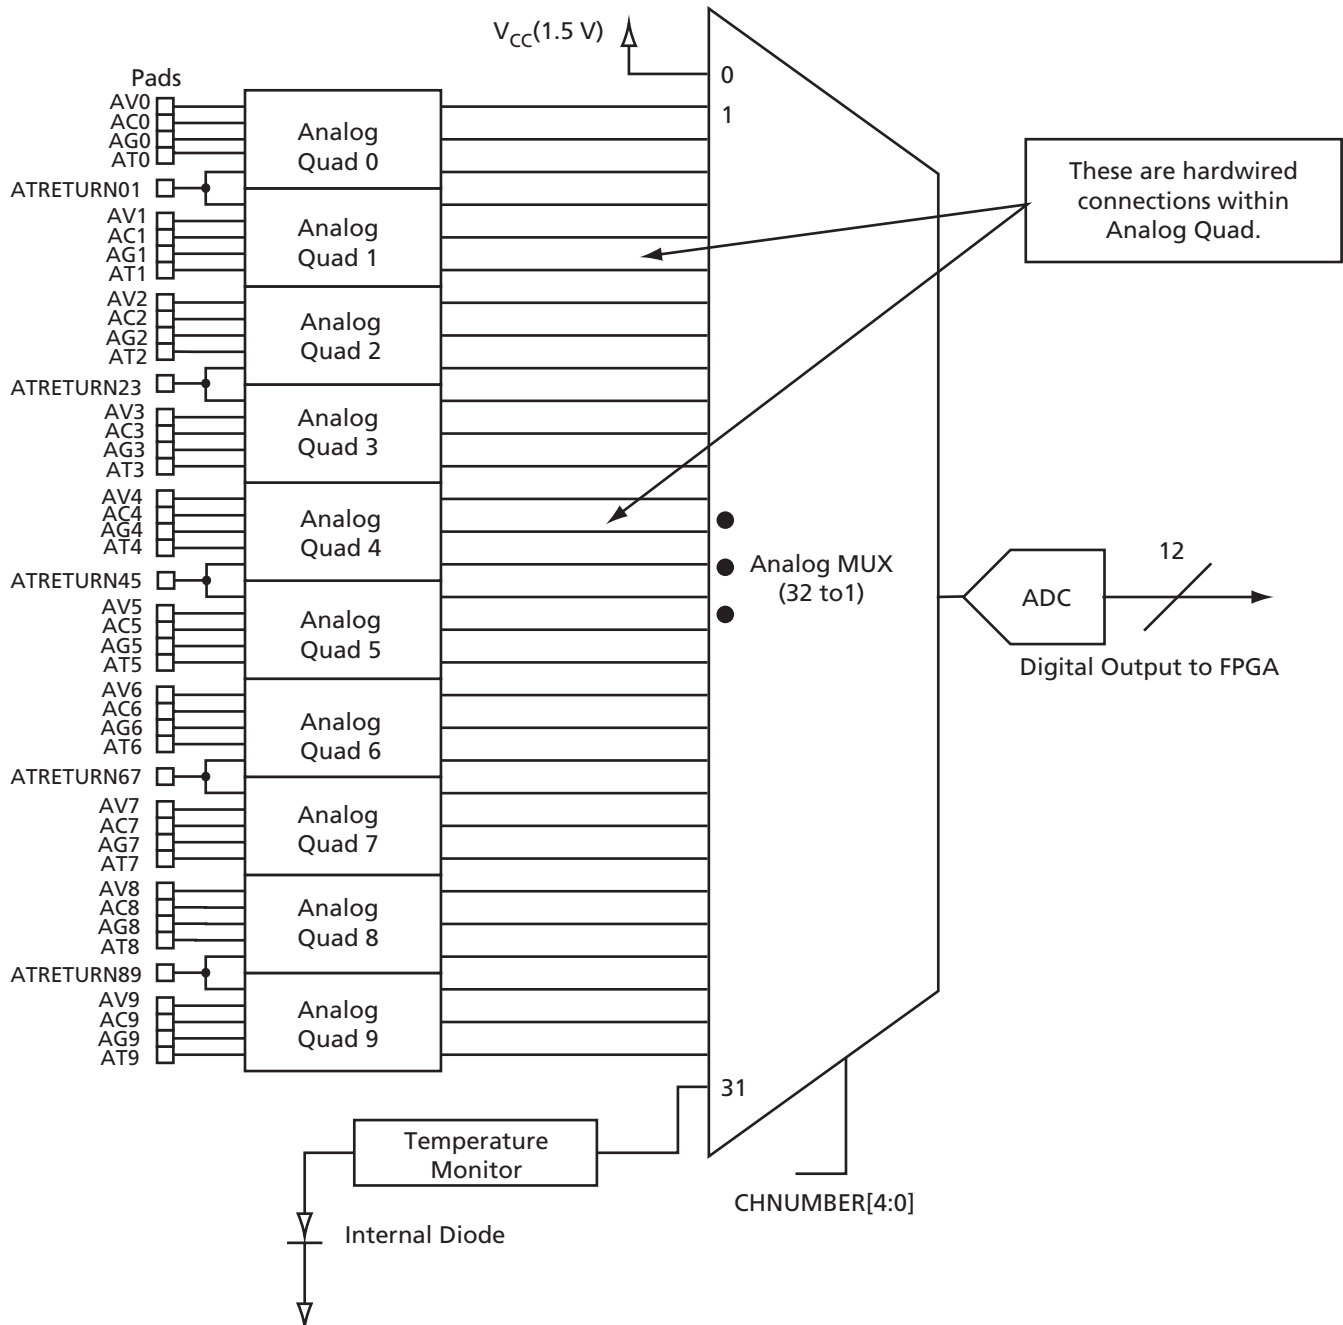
$V_{CC}$(1.5 V)

Pads

AV0
AC0
AG0
AT0

Analog Quad 0

ATRETURN01

AV1
AC1
AG1
AT1

Analog Quad 1

AV2
AC2
AG2
AT2

Analog Quad 2

ATRETURN23

AV3
AC3
AG3
AT3

Analog Quad 3

AV4
AC4
AG4
AT4

Analog Quad 4

ATRETURN45

AV5
AC5
AG5
AT5

Analog Quad 5

AV6
AC6
AG6
AT6

Analog Quad 6

ATRETURN67

AV7
AC7
AG7
AT7

Analog Quad 7

AV8
AC8
AG8
AT8

Analog Quad 8

ATRETURN89

AV9
AC9
AG9
AT9

Analog Quad 9

0
1
31

Analog MUX (32 to1)

These are hardwired connections within Analog Quad.

ADC

12

Digital Output to FPGA

Temperature Monitor

Internal Diode

CHNUMBER[4:0]